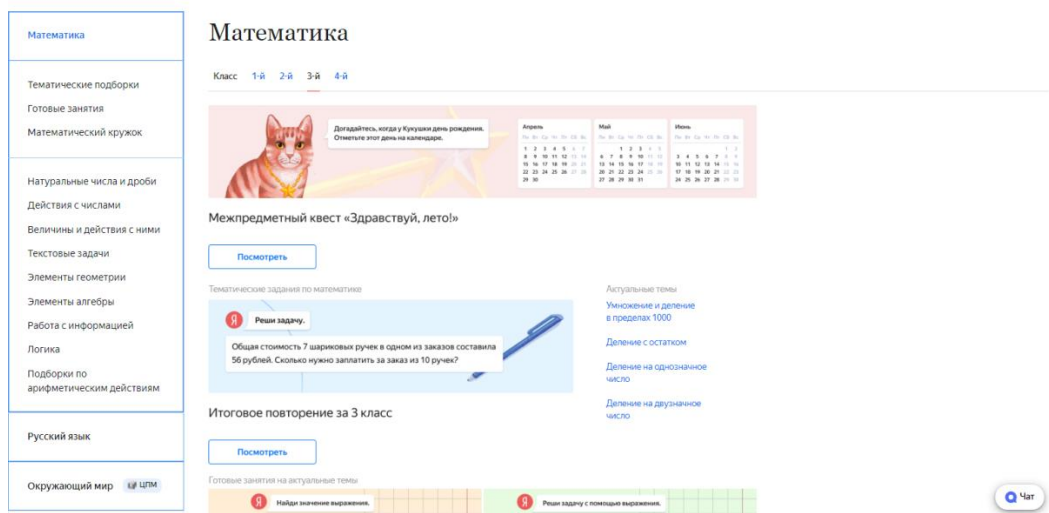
Математика

Тематические подборки
Готовые занятия
Математический кружок

Натуральные числа и дроби
Действия с числами
Величины и действия с ними
Текстовые задачи
Элементы геометрии
Элементы алгебры
Работа с информацией
Логика
Подборки по арифметическим действиям

Русский язык

Окружающий мир ЦПМ

Математика

Класс 1-й 2-й 3-й 4-й

Догадайтесь, когда у Кукушки день рождения. Отметьте этот день на календаре.

Апрель
Май
Июнь

Межпредметный квест «Здравствуй, лето!»

Посмотреть

Тематические задания по математике

Я Реши задачу.

Общая стоимость 7 шариковых ручек в одном из заказов составила 56 рублей. Сколько нужно заплатить за заказ из 10 ручек?

Итоговое повторение за 3 класс

Посмотреть

Актуальные темы
Умножение и деление в пределах 1000
Деление с остатком
Деление на однозначное число
Деление на двузначное число

Готовые занятия на актуальные темы

Я Найди значение выражения.
Я Реши задачу с помощью выражения.

Чат